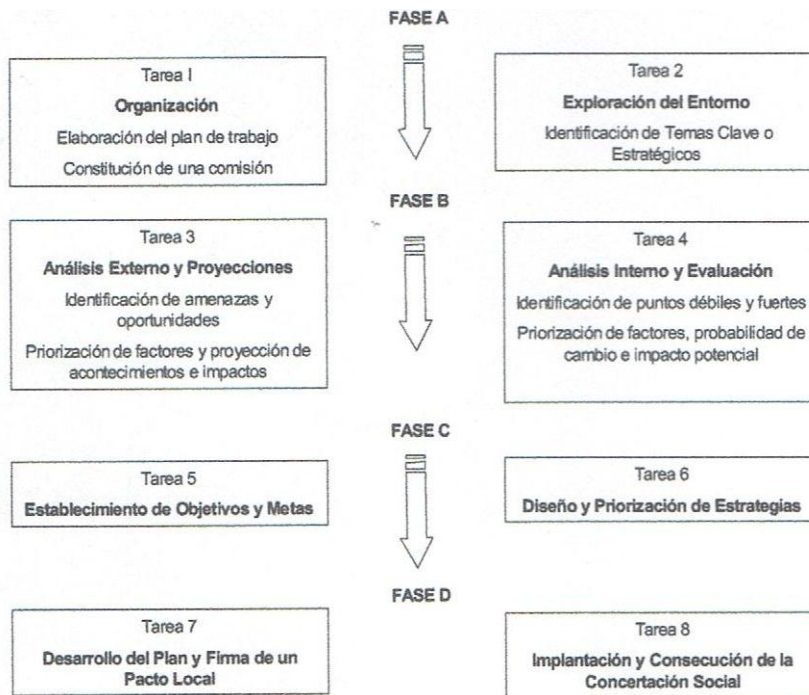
FASE A

Tarea I
Organización
Elaboración del plan de trabajo
Constitución de una comisión

Tarea 2
Exploración del Entorno
Identificación de Temas Clave o Estratégicos

FASE B

Tarea 3
Análisis Externo y Proyecciones
Identificación de amenazas y oportunidades
Priorización de factores y proyección de acontecimientos e impactos

Tarea 4
Análisis Interno y Evaluación
Identificación de puntos débiles y fuertes
Priorización de factores, probabilidad de cambio e impacto potencial

FASE C

Tarea 5
Establecimiento de Objetivos y Metas

Tarea 6
Diseño y Priorización de Estrategias

FASE D

Tarea 7
Desarrollo del Plan y Firma de un Pacto Local

Tarea 8
Implantación y Consecución de la Concertación Social